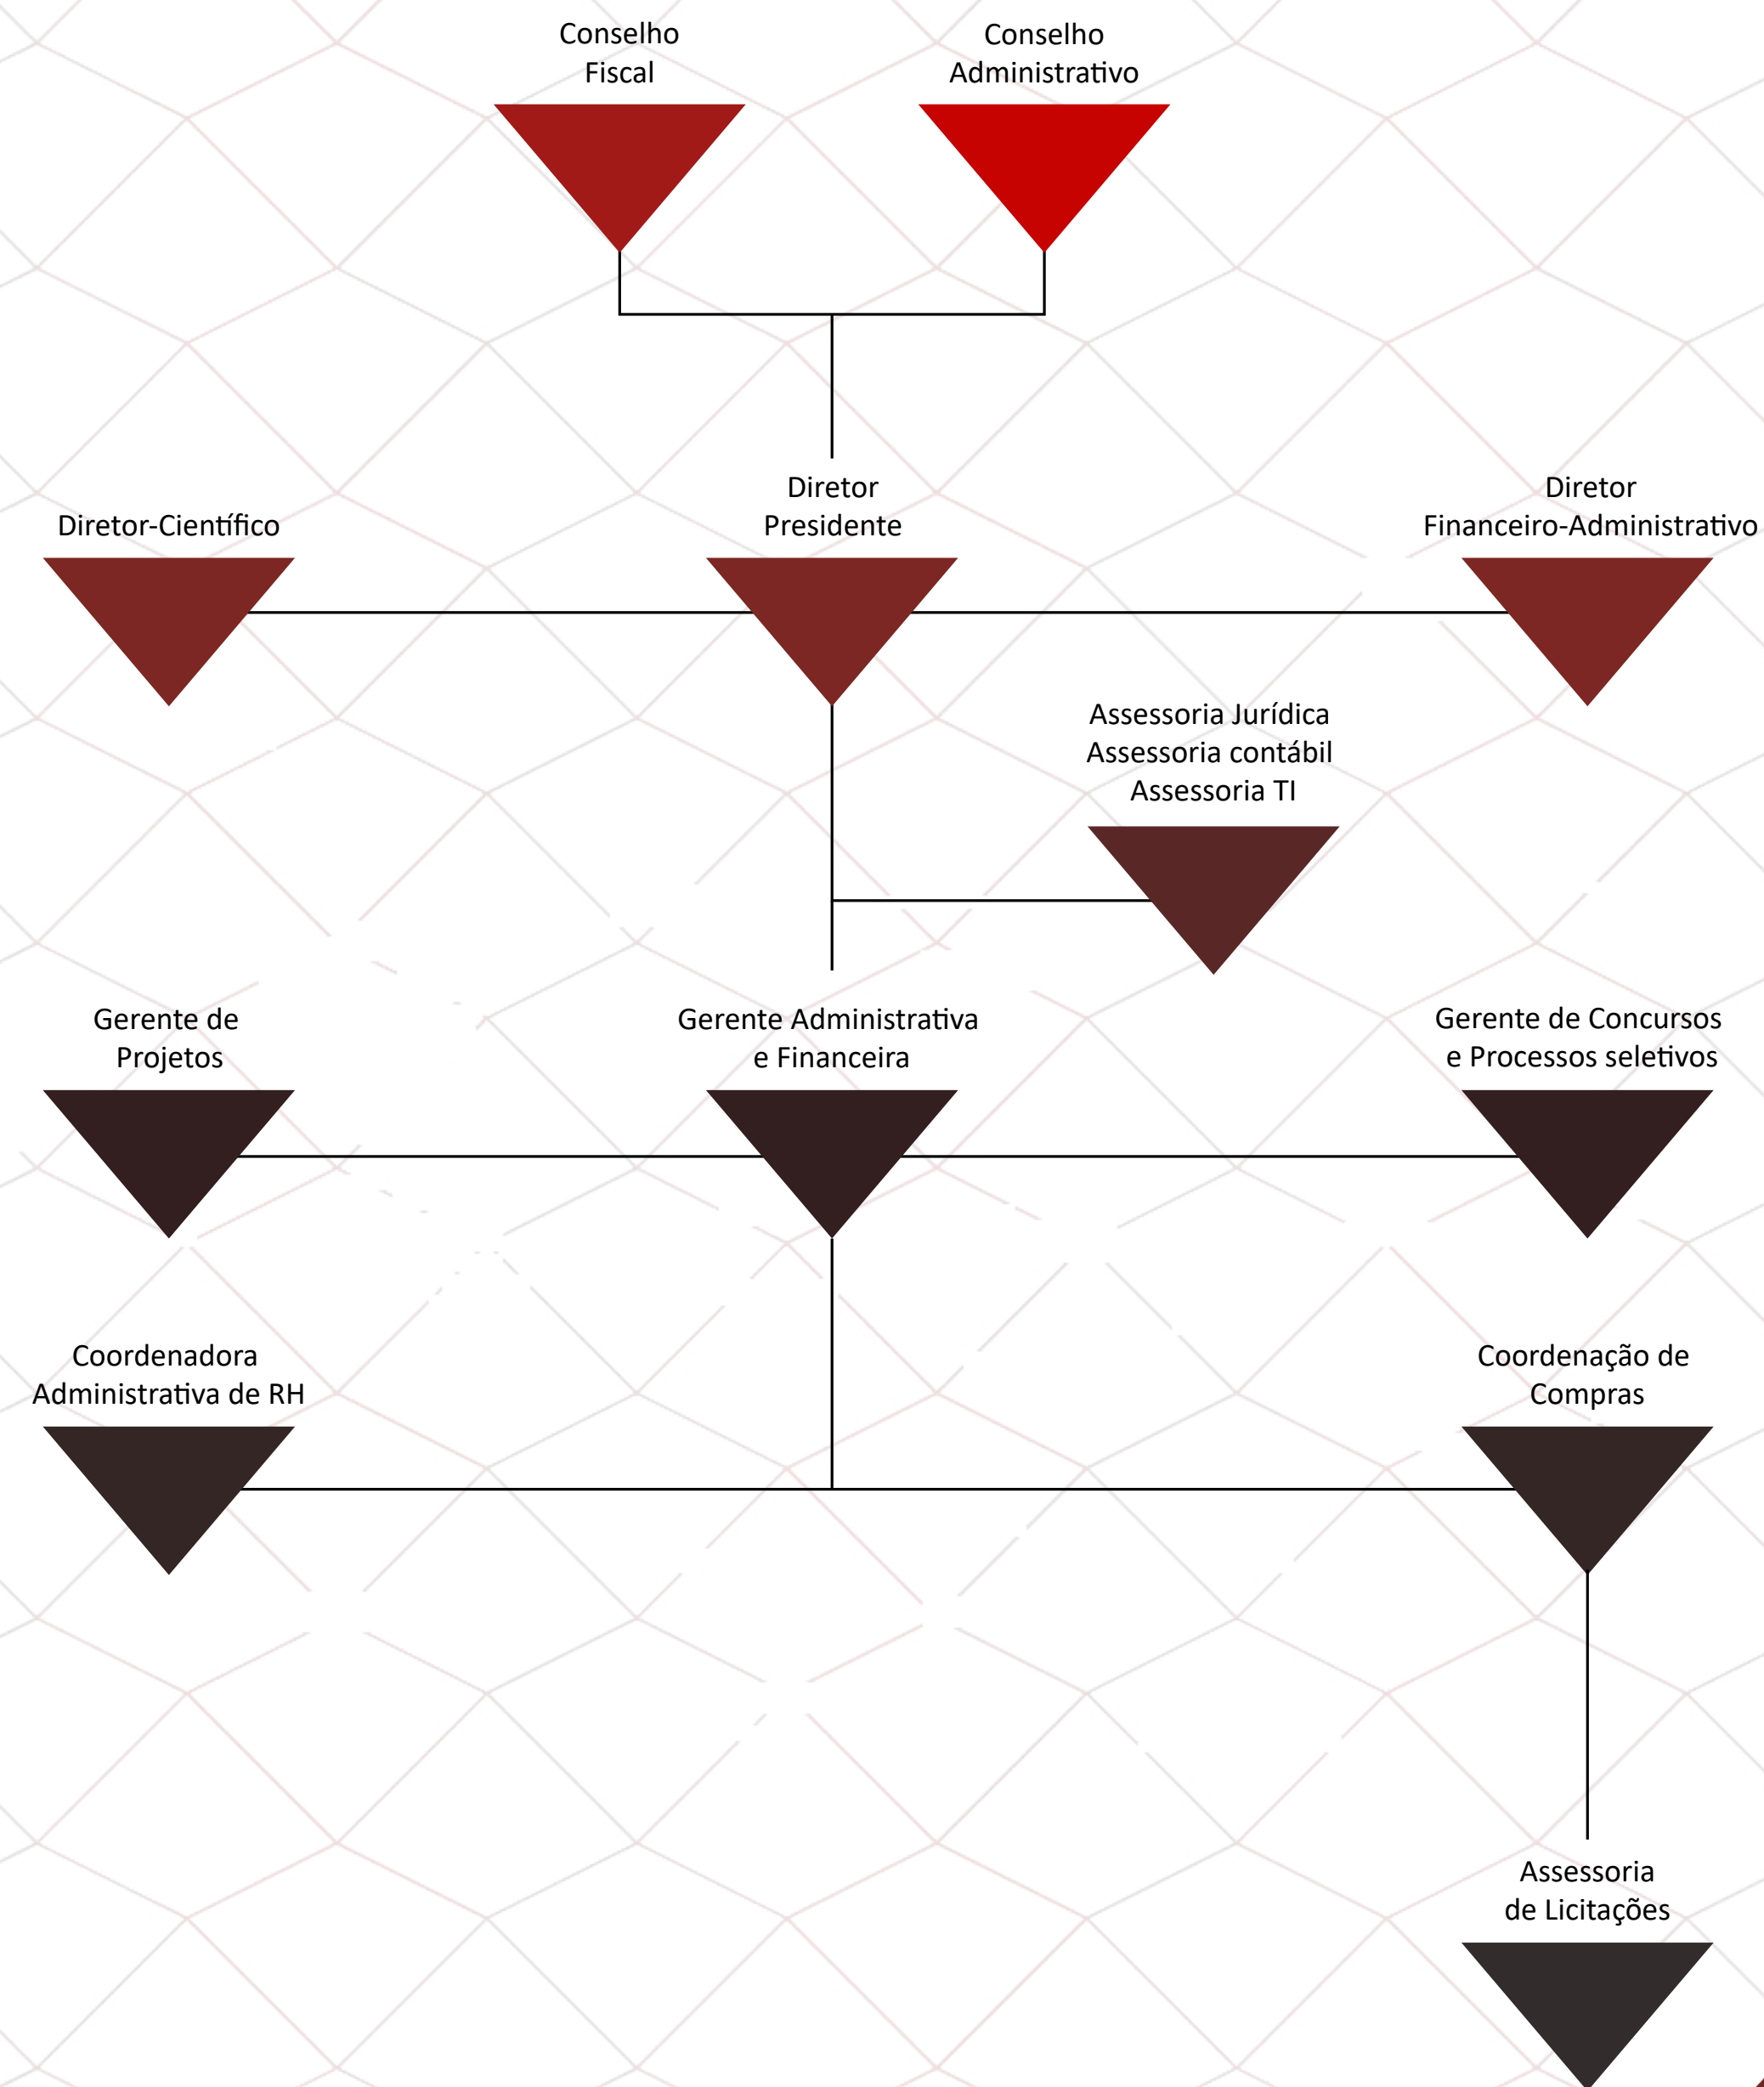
Conselho Fiscal

Conselho Administrativo

Diretor-Científico

Diretor Presidente

Diretor Financeiro-Administrativo

Assessoria Jurídica
Assessoria contábil
Assessoria TI

Gerente de Projetos

Gerente Administrativa e Financeira

Gerente de Concursos e Processos seletivos

Coordenadora Administrativa de RH

Coordenação de Compras

Assessoria de Licitações